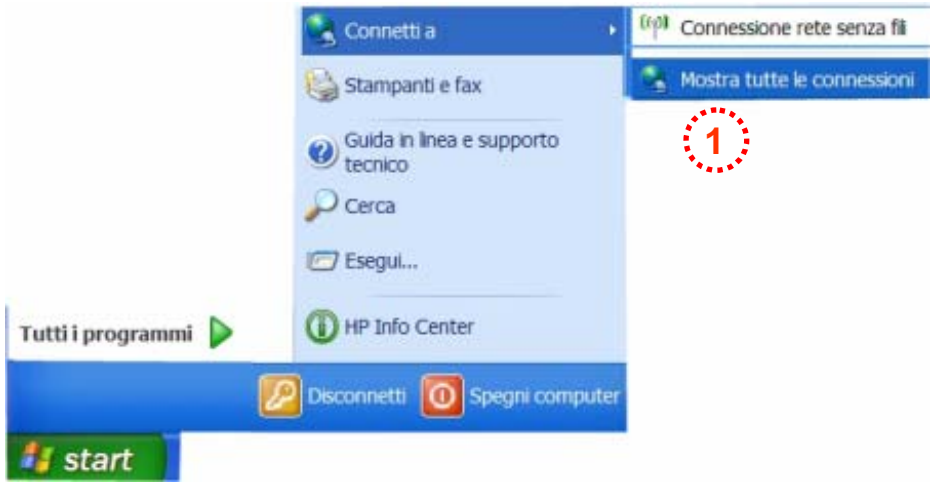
Connetti a

Connessione rete senza fili

Mostra tutte le connessioni

1

Stampanti e fax

Guida in linea e supporto tecnico

Cerca

Esegui...

Tutti i programmi

HP Info Center

Disconnetti

Spegni computer

start